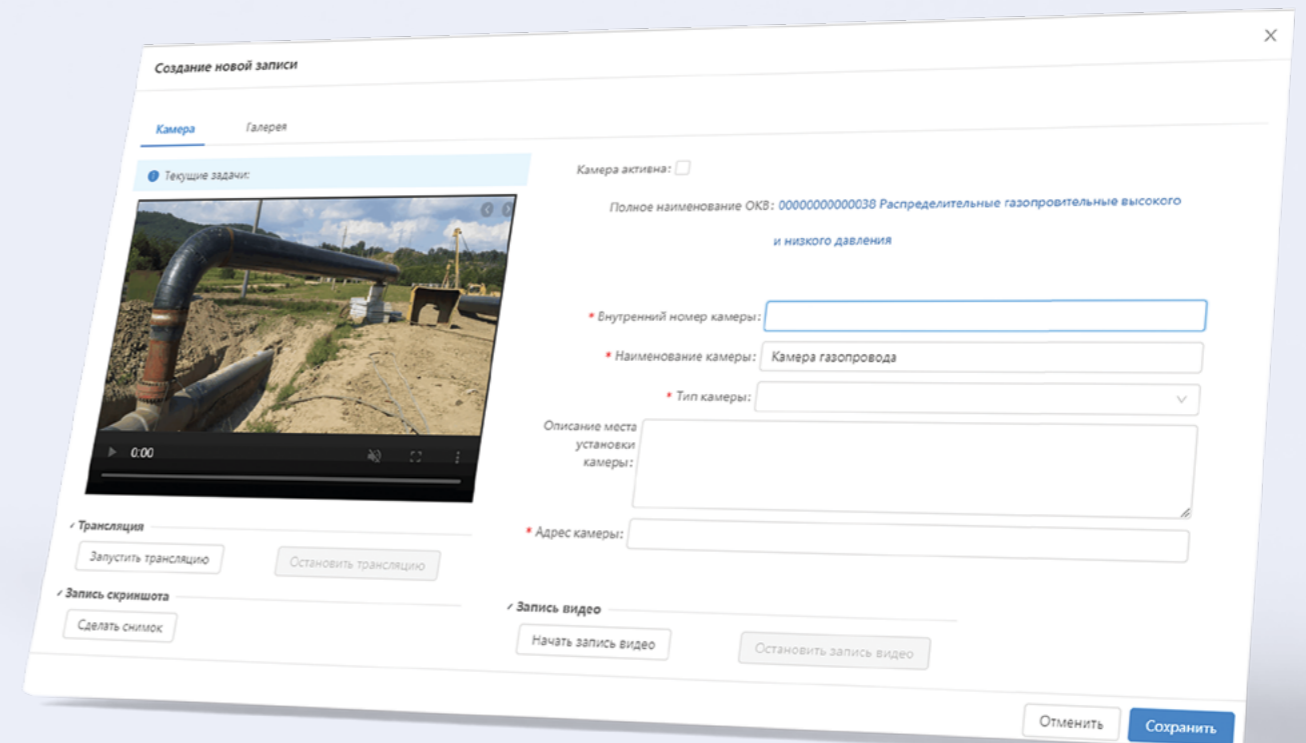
Создание новой записи

×

Камера

Галерея

Текущие задачи:

0:00

Камера активна:

Полное наименование ОКВ: 0000000000038 Распределительные газопроводы высокого и низкого давления

* Внутренний номер камеры:

* Наименование камеры: Камера газопровода

* Тип камеры:

Описание места установки камеры:

* Адрес камеры:

Трансляция

Запустить трансляцию

Остановить трансляцию

Запись скриншота

Сделать снимок

Запись видео

Начать запись видео

Остановить запись видео

Отменить

Сохранить